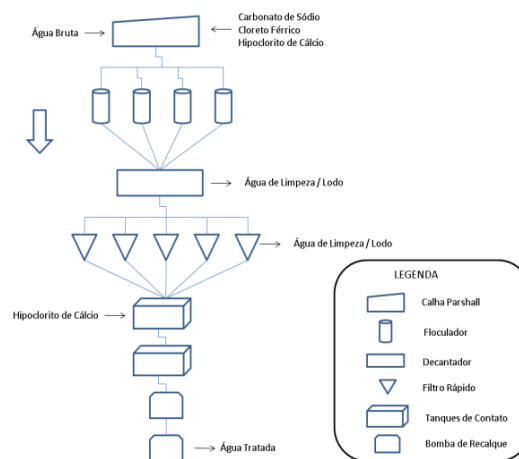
Água Bruta

Carbonato de Sódio
Cloreto Férrico
Hipoclorito de Cálcio

Água de Limpeza / Lodo

Água de Limpeza / Lodo

Hipoclorito de Cálcio

Água Tratada

LEGENDA
Calha Parshall
Floculador
Decantador
Filtro Rápido
Tanques de Contato
Bomba de Recalque